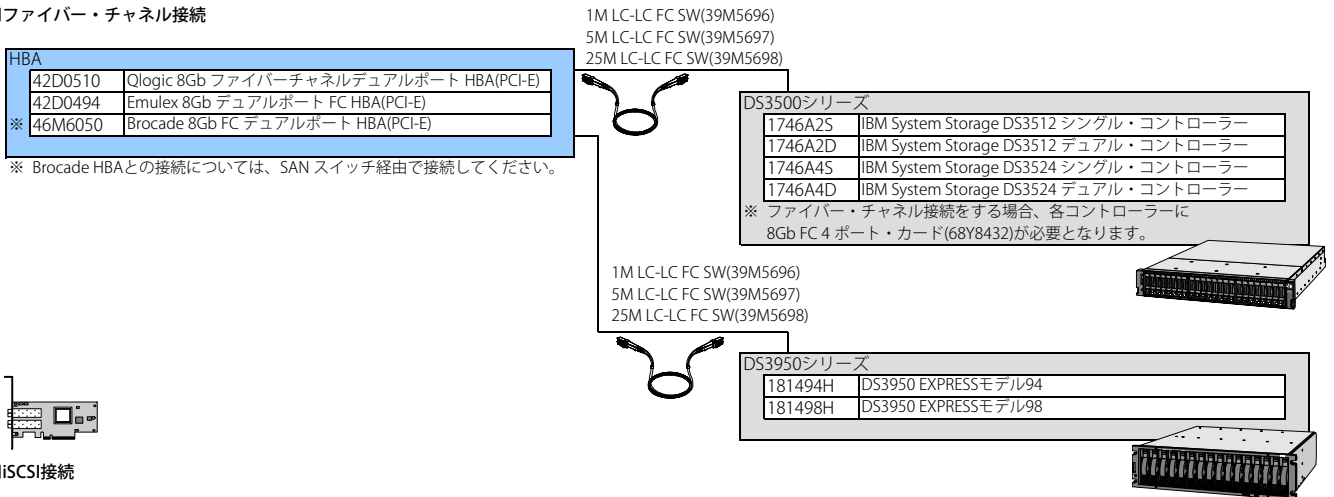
|ファイバー・チャネル接続

1M LC-LC FC SW(39M5696)
5M LC-LC FC SW(39M5697)
25M LC-LC FC SW(39M5698)

HBA

| | | |
|---|---|---|
| | 42D0510 | Qlogic 8Gb ファイバーチャネルデュアルポート HBA(PCI-E) |
| | 42D0494 | Emulex 8Gb デュアルポート FC HBA(PCI-E) |
| ※ | 46M6050 | Brocade 8Gb FC デュアルポート HBA(PCI-E) |

※ Brocade HBAとの接続については、SAN スイッチ経由で接続してください。

DS3500シリーズ

| | |
|---|---|
| 1746A2S | IBM System Storage DS3512 シングル・コントローラー |
| 1746A2D | IBM System Storage DS3512 デュアル・コントローラー |
| 1746A4S | IBM System Storage DS3524 シングル・コントローラー |
| 1746A4D | IBM System Storage DS3524 デュアル・コントローラー |

※ ファイバー・チャネル接続をする場合、各コントローラーに 8Gb FC 4 ポート・カード(68Y8432)が必要となります。

1M LC-LC FC SW(39M5696)
5M LC-LC FC SW(39M5697)
25M LC-LC FC SW(39M5698)

DS3950シリーズ

| | |
|---|---|
| 181494H | DS3950 EXPRESSモデル94 |
| 181498H | DS3950 EXPRESSモデル98 |

iSCSI接続